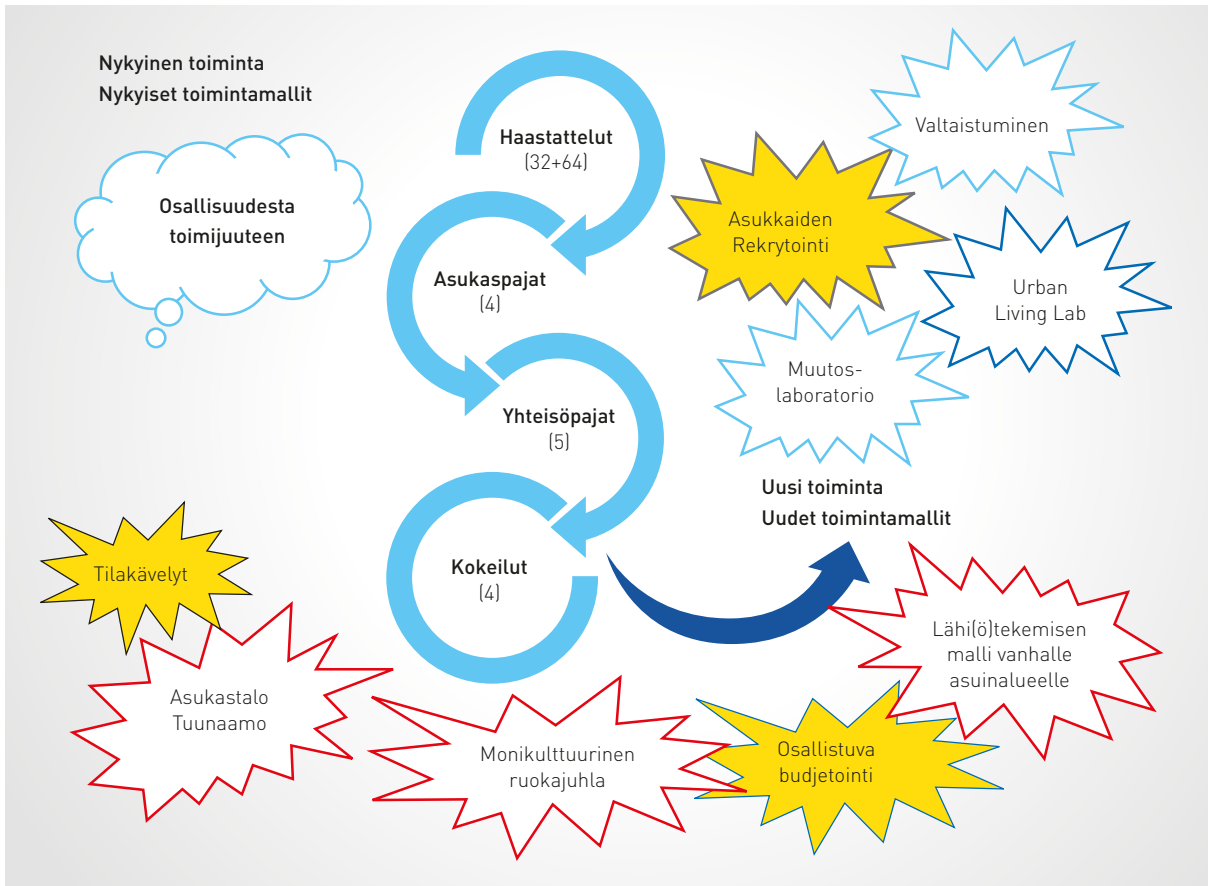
Nykyinen toiminta
Nykyiset toimintamallit

Osallisuudesta toimijuuteen

Haastattelut
(32+64)

Asukaspajat
(4)

Yhteisöpajat
(5)

Kokeilut
(4)

Valtaistuminen

Asukkaiden Rekrytointi

Urban Living Lab

Muutos-laboratorio

Uusi toiminta
Uudet toimintamallit

Tilakävelyt

Asukastalo Tuunaamo

Monikulttuurinen ruokajuhla

Osallistuva budjetointi

Lähi(ö)tekemisen malli vanhalle asuinalueelle